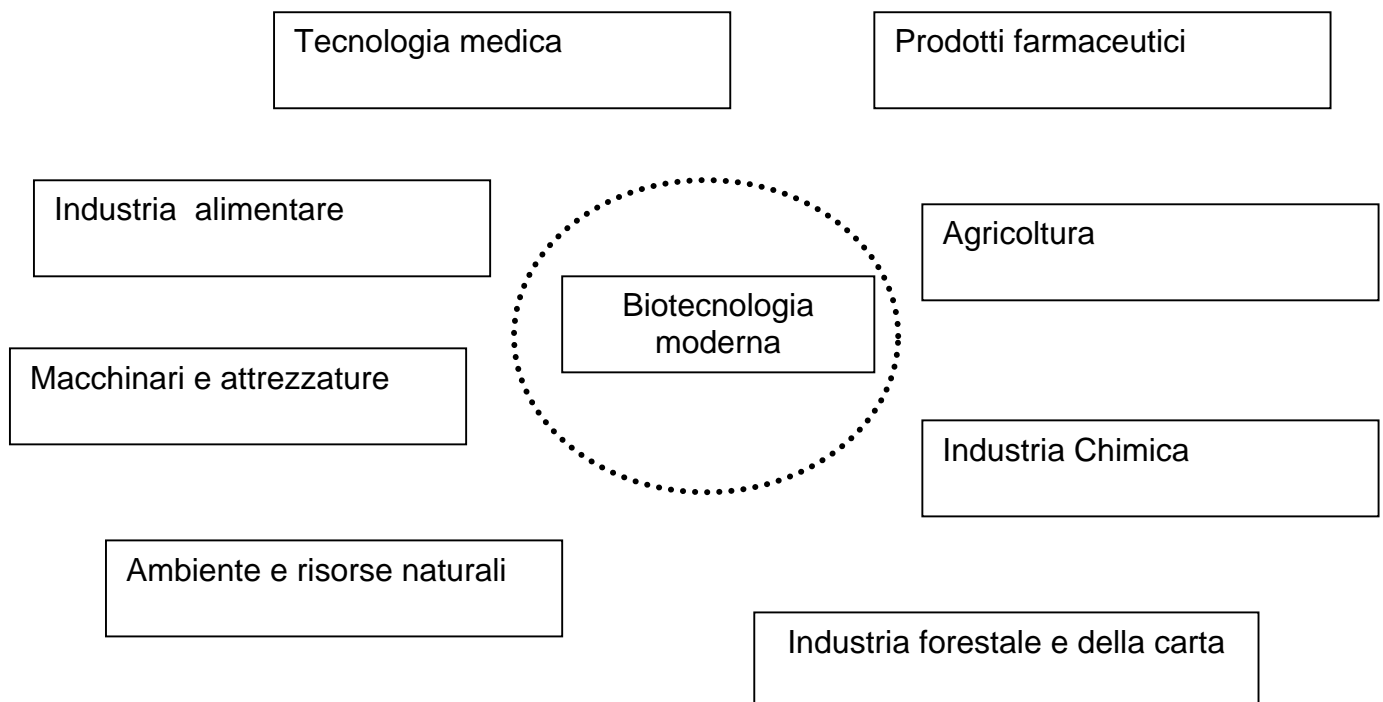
Tecnologia medica

Prodotti farmaceutici

Industria alimentare

Agricoltura

Biotecnologia moderna

Macchinari e attrezzature

Industria Chimica

Ambiente e risorse naturali

Industria forestale e della carta